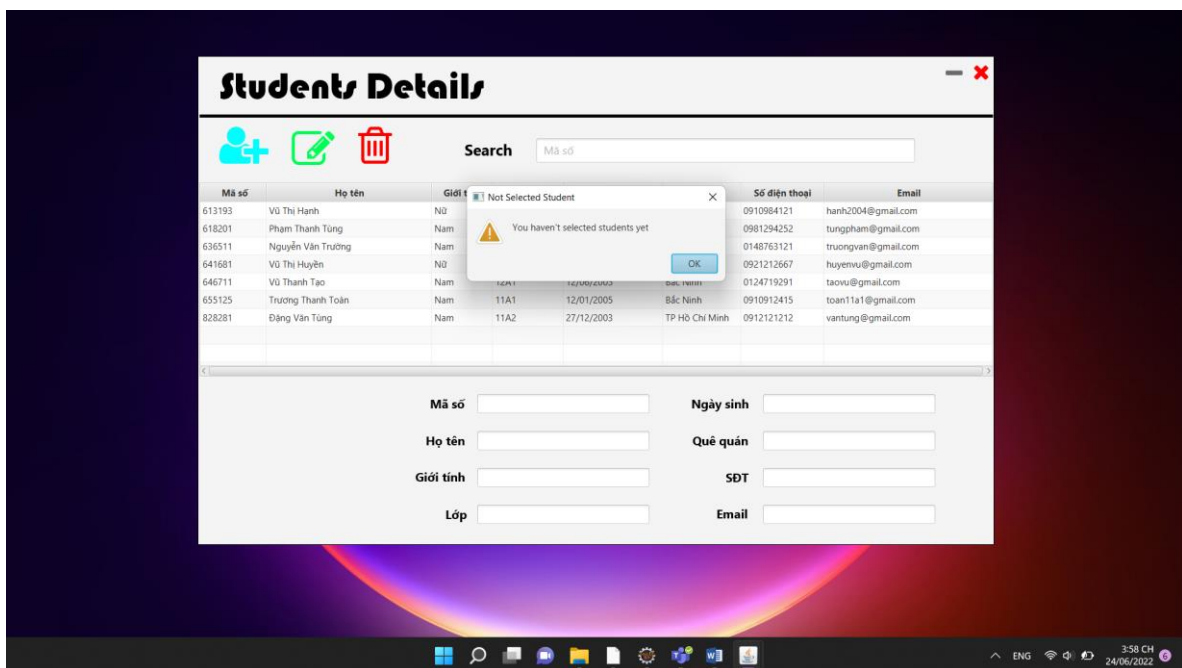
Students Details

Search Mã số

| Mã số | Họ tên | Giới t | | | | Số điện thoại | Email |
|---|---|---|---|---|---|---|---|
| 613193 | Vũ Thị Hạnh | Nữ | | | | 0910984121 | hanh2004@gmail.com |
| 618201 | Phạm Thanh Tùng | Nam | | | | 0981294252 | tungpham@gmail.com |
| 636511 | Nguyễn Văn Trường | Nam | | | | 0148763121 | truongvan@gmail.com |
| 641681 | Vũ Thị Huyền | Nữ | | | | 0921212667 | huyenvu@gmail.com |
| 646711 | Vũ Thanh Tạo | Nam | 12A1 | 12/06/2003 | Bắc Ninh | 0124719291 | taovu@gmail.com |
| 655125 | Trương Thanh Toàn | Nam | 11A1 | 12/01/2005 | Bắc Ninh | 0910912415 | toan11a1@gmail.com |
| 828281 | Đặng Văn Tùng | Nam | 11A2 | 27/12/2003 | TP Hồ Chí Minh | 0912121212 | vantung@gmail.com |

Not Selected Student
You haven't selected students yet
OK

Mã số
Ngày sinh
Họ tên
Quê quán
Giới tính
SĐT
Lớp
Email

ENG 3:58 CH 24/06/2022